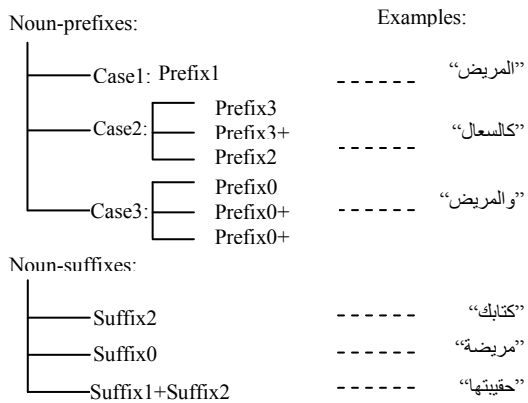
Noun-prefixes:

Examples:

Case1: Prefix1 ------ "المريض"

Case2: Prefix3 Prefix3+ Prefix2 ------ "كالسعال"

Case3: Prefix0 Prefix0+ Prefix0+ ------ "والمريض"

Noun-suffixes:

Suffix2 ------ "كتابك"

Suffix0 ------ "مريضة"

Suffix1+Suffix2 ------ "حقيبتها"